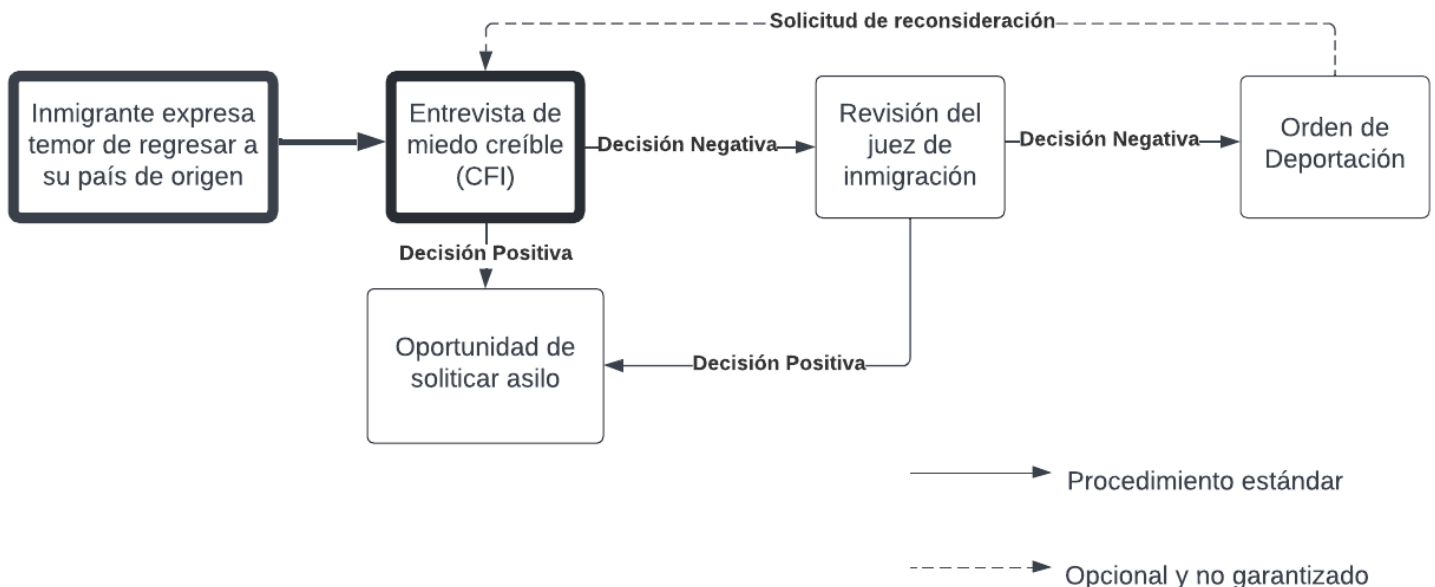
Solicitud de reconsideración

Inmigrante expresa temor de regresar a su país de origen

Entrevista de miedo creíble (CFI)

Decisión Negativa

Revisión del juez de inmigración

Decisión Negativa

Orden de Deportación

Decisión Positiva

Oportunidad de solicitar asilo

Decisión Positiva

Procedimiento estándar

Opcional y no garantizado